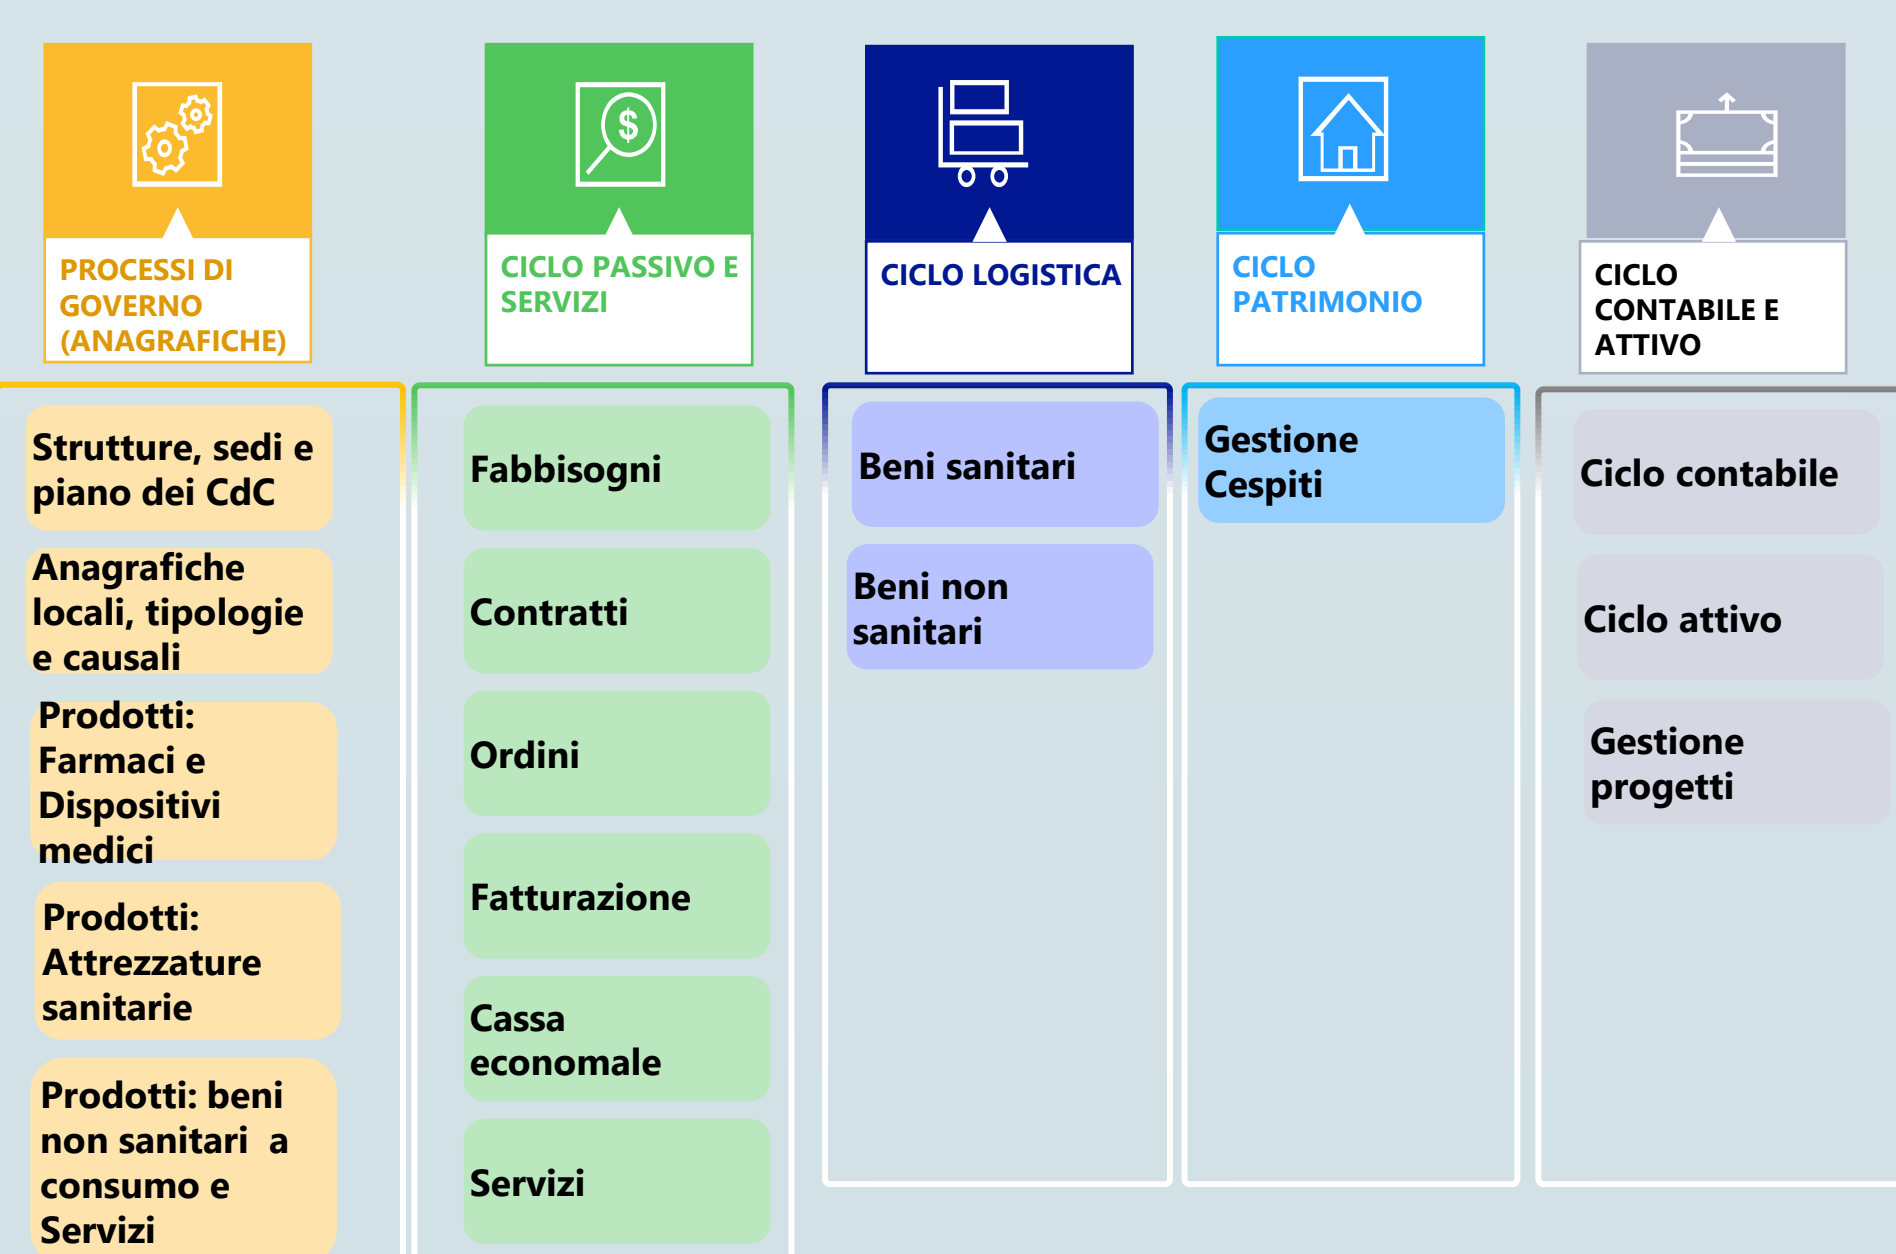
PROCESSI DI GOVERNO (ANAGRAFICHE)

Strutture, sedi e piano dei CdC

Anagrafiche locali, tipologie e causali

Prodotti: Farmaci e Dispositivi medici

Prodotti: Attrezzature sanitarie

Prodotti: beni non sanitari a consumo e Servizi

CICLO PASSIVO E SERVIZI

Fabbisogni

Contratti

Ordini

Fatturazione

Cassa economale

Servizi

CICLO LOGISTICA

Beni sanitari

Beni non sanitari

CICLO PATRIMONIO

Gestione Cespiti

CICLO CONTABILE E ATTIVO

Ciclo contabile

Ciclo attivo

Gestione progetti